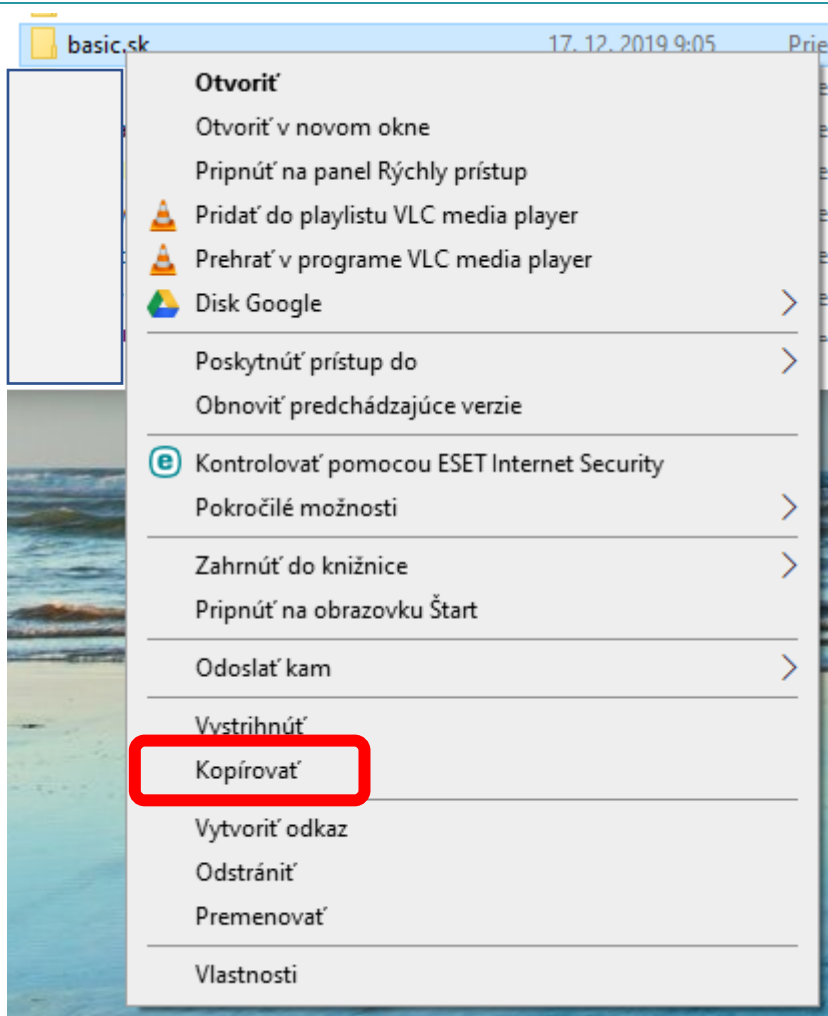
basic.sk 17. 12. 2019 9:05 Prie

Otvoriť
Otvoriť v novom okne
Pripnúť na panel Rýchly prístup
Pridať do playlistu VLC media player
Prehrať v programe VLC media player
Disk Google

Poskytnúť prístup do
Obnoviť predchádzajúce verzie

Kontrolovať pomocou ESET Internet Security
Pokročilé možnosti

Zahrnúť do knižnice
Pripnúť na obrazovku Štart

Odoslať kam

Vystrihnúť
Kopírovať

Vytvoriť odkaz
Odstrániť
Premenovať

Vlastnosti